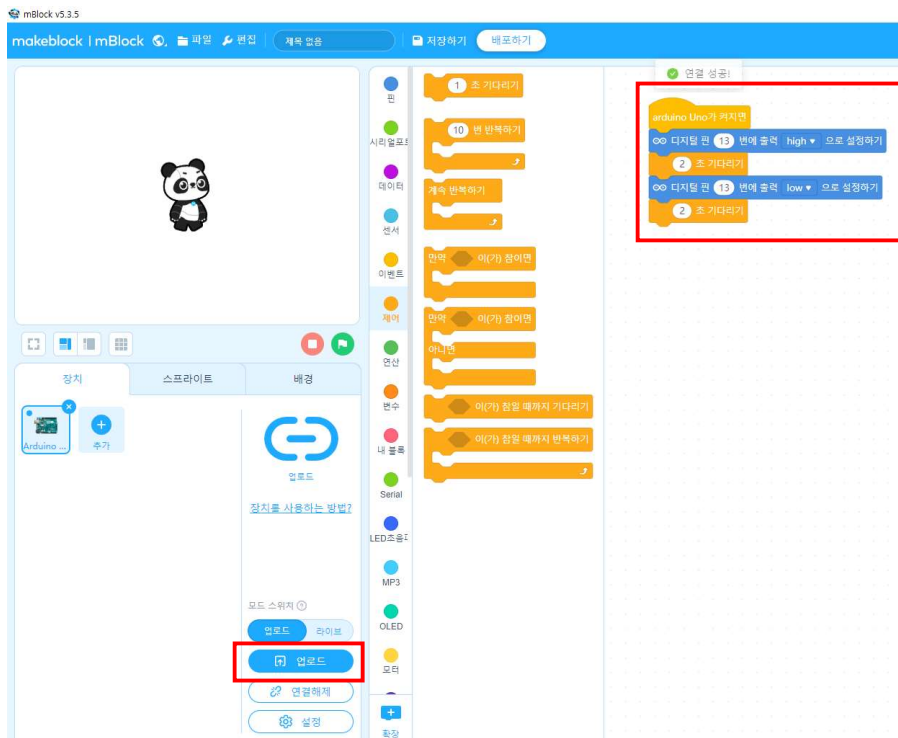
mBlock v5.3.5

makeblock | mBlock 파일 편집 제목 없음 저장하기 배포하기

연결 성공!

핀
시리얼포트
데이터
센서
이벤트
제어
연산
변수
내 블록
Serial
LED조음
MP3
OLED
모터
확장

1 초 기다리기
10 번 반복하기
계속 반복하기
만약 이(가) 참이면
만약 이(가) 참이면
아니면
이(가) 참일 때까지 기다리기
이(가) 참일 때까지 반복하기

arduino Uno가 켜지면
디지털 핀 13 번에 출력 high ▾ 으로 설정하기
2 초 기다리기
디지털 핀 13 번에 출력 low ▾ 으로 설정하기
2 초 기다리기

장치 스프라이트 배경
Arduino ...
추가
업로드
장치를 사용하는 방법?
모드 스위치
업로드 라이브
업로드
연결해제
설정